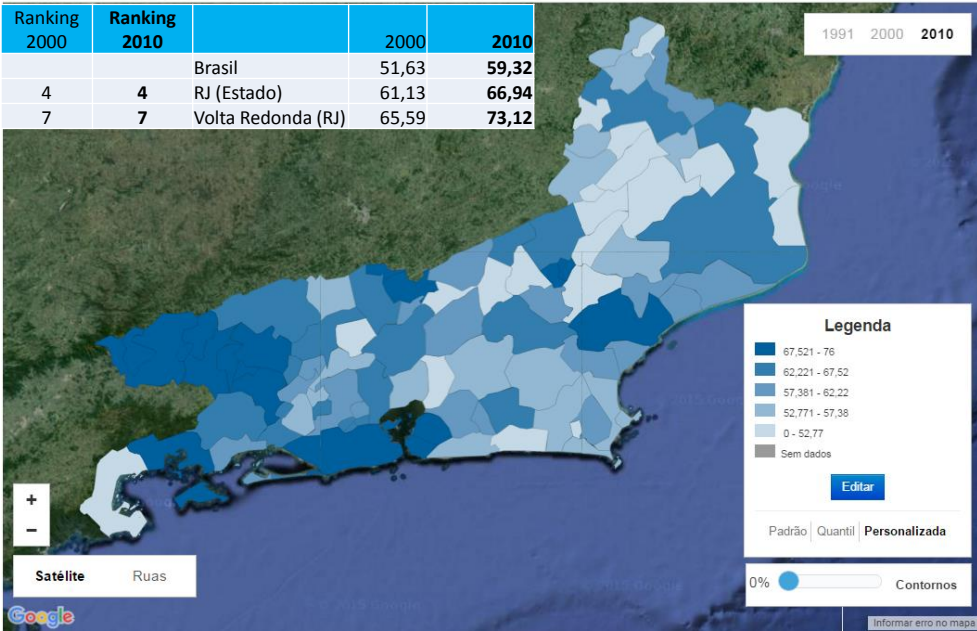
| Ranking 2000 | Ranking 2010 | | 2000 | 2010 |
|---|---|---|---|---|
| | | Brasil | 51,63 | 59,32 |
| 4 | 4 | RJ (Estado) | 61,13 | 66,94 |
| 7 | 7 | Volta Redonda (RJ) | 65,59 | 73,12 |

1991 2000 2010

Legenda
67,521 - 76
62,221 - 67,52
57,381 - 62,22
52,771 - 57,38
0 - 52,77
Sem dados

Editar

Padrão Quantil Personalizada

0% Contornos

+
−

Satélite Ruas

Google

©2015 Google

Informar erro no mapa